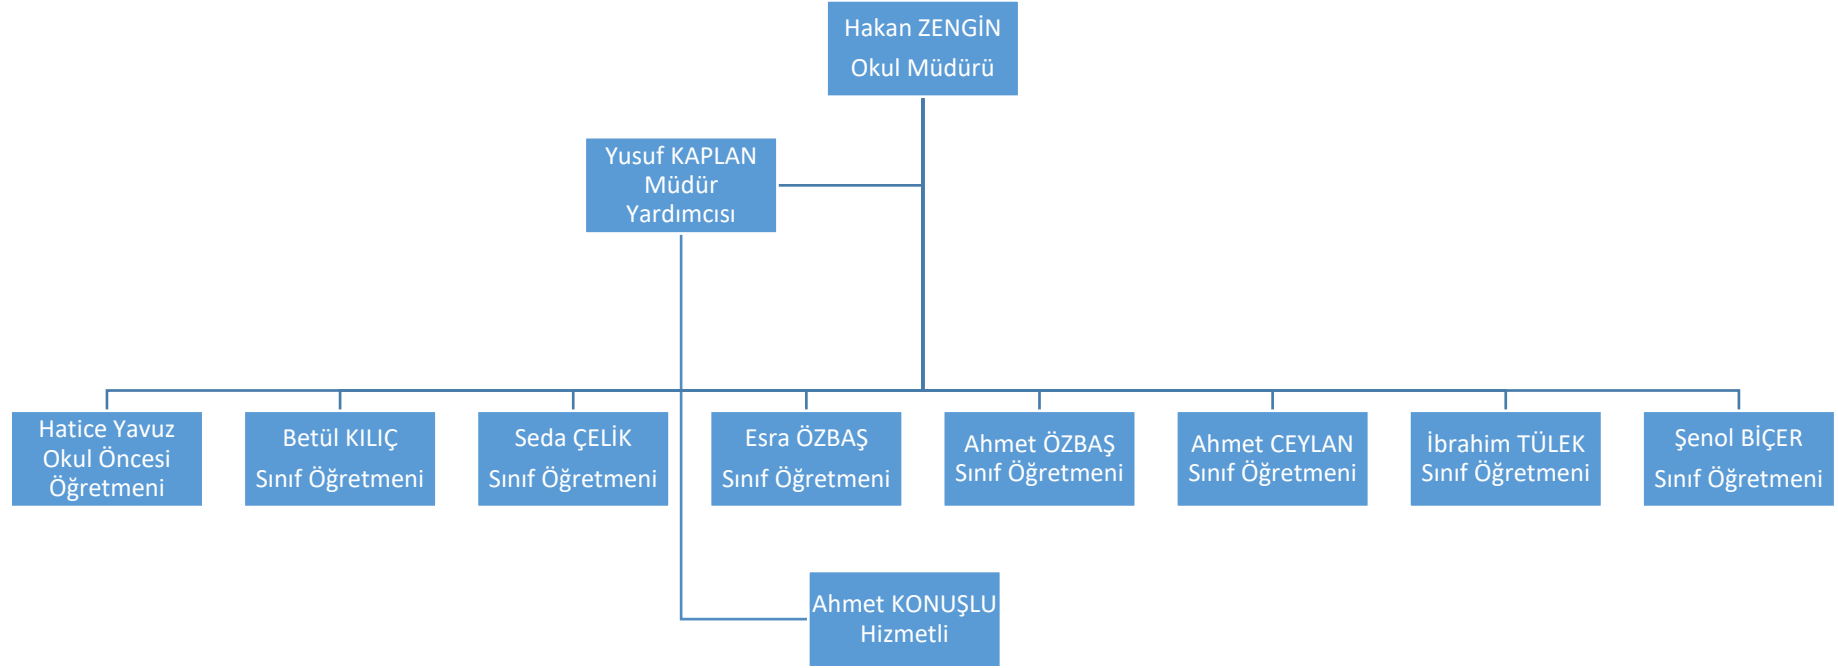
Hakan ZENGİN
Okul Müdürü

Yusuf KAPLAN
Müdür
Yardımcısı

Hatice Yavuz
Okul Öncesi
Öğretmeni

Betül KILIÇ
Sınıf Öğretmeni

Seda ÇELİK
Sınıf Öğretmeni

Esra ÖZBAŞ
Sınıf Öğretmeni

Ahmet ÖZBAŞ
Sınıf Öğretmeni

Ahmet CEYLAN
Sınıf Öğretmeni

İbrahim TÜLEK
Sınıf Öğretmeni

Şenol BİÇER
Sınıf Öğretmeni

Ahmet KONUŞLU
Hizmetli